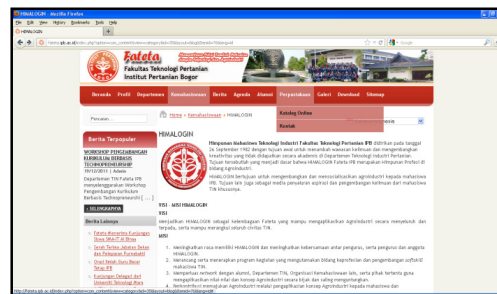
HIMALOGIN - Mozilla Firefox

File Edit View History Bookmarks Tools Help

HIMALOGIN

http://fateta.ipb.ac.id/index.php?option=com_content&view=category&id=78&layout=blog&Itemid=76&lang=id

Google

Fateta
Fakultas Teknologi Pertanian
Institut Pertanian Bogor

Beranda Profil Departemen Kemahasiswaan Berita Agenda Alumni Perpustakaan Galeri Download Sitemap

Katalog Online
Kontak

Pencarian...

Home » Kemahasiswaan » HIMALOGIN

Berita Terpopuler

WORKSHOP PENGEMBANGAN KURIKULUM BERBASIS TECHNOPRENEURSHIP
19/12/2011 | Admin
Departemen TIN-Fateta IPB menyelenggarakan Workshop Pengembangan Kurikulum Berbasis Technopreneurshi [ ... ]

» SELENGKAPNYA

Berita Lainnya

Fateta Menerima Kunjungan Siswa SMA/IT Al Ittiqa
Sesdi Terima Jabatan Dekan dan Pelayanan Pustakalit
Tinjut Fateta Terus Besar Tetap IPB
Kunjungan Delegasi dari Universiti Teknologi Mara

HIMALOGIN

Himpunan Mahasiswa Teknologi Industri Fakultas Teknologi Pertanian IPB didirikan pada tanggal 26 September 1982 dengan tujuan awal untuk menaungi wawasan keilmuan dan mengembangkan kreativitas yang tidak didapatkan secara akademis di Departemen Teknologi Industri Pertanian. Tujuan tersebutlah yang menjadi dasar bahwa HIMALOGIN Fateta IPB merupakan Himpunan Profesi di bidang Agroindustri.

HIMALOGIN bertujuan untuk mengembangkan dan memasyarakatkan agroindustri kepada mahasiswa IPB. Tujuan lain juga sebagai media penyaluran aspirasi dan pengembangan keilmuan dari mahasiswa TIN khususnya.

VISI - MISI HIMALOGIN

VISI

Menjadikan HIMALOGIN sebagai kelembagaan Fateta yang mampu mengaplikasikan Agroindustri secara menyeluruh dan terpadu, serta mampu merangkul seluruh civitas TIN.

MISI

1. Meningkatkan rasa memiliki HIMALOGIN dan meningkatkan kebersamaan antar pengurus, serta pengurus dan anggota HIMALOGIN.
2. Menyokong serta merancang program kegiatan yang mengutamakan bidang keprofesian dan pengembangan softskill mahasiswa TIN.
3. Memperluas network dengan alumni, Departemen TIN, Organisasi Kemahasiswaan lain, serta pihak tertentu guna mengaplikasikan nilai-nilai dan konsep Agroindustri secara bijak dan saling menguntungkan.
4. Berkontribusi menerapkan Agroindustri melalui pengaplikasian konsep Agroindustri kepada mahasiswa dan

http://fateta.ipb.ac.id/index.php?option=com_content&view=category&id=78&layout=blog&Itemid=76&lang=id